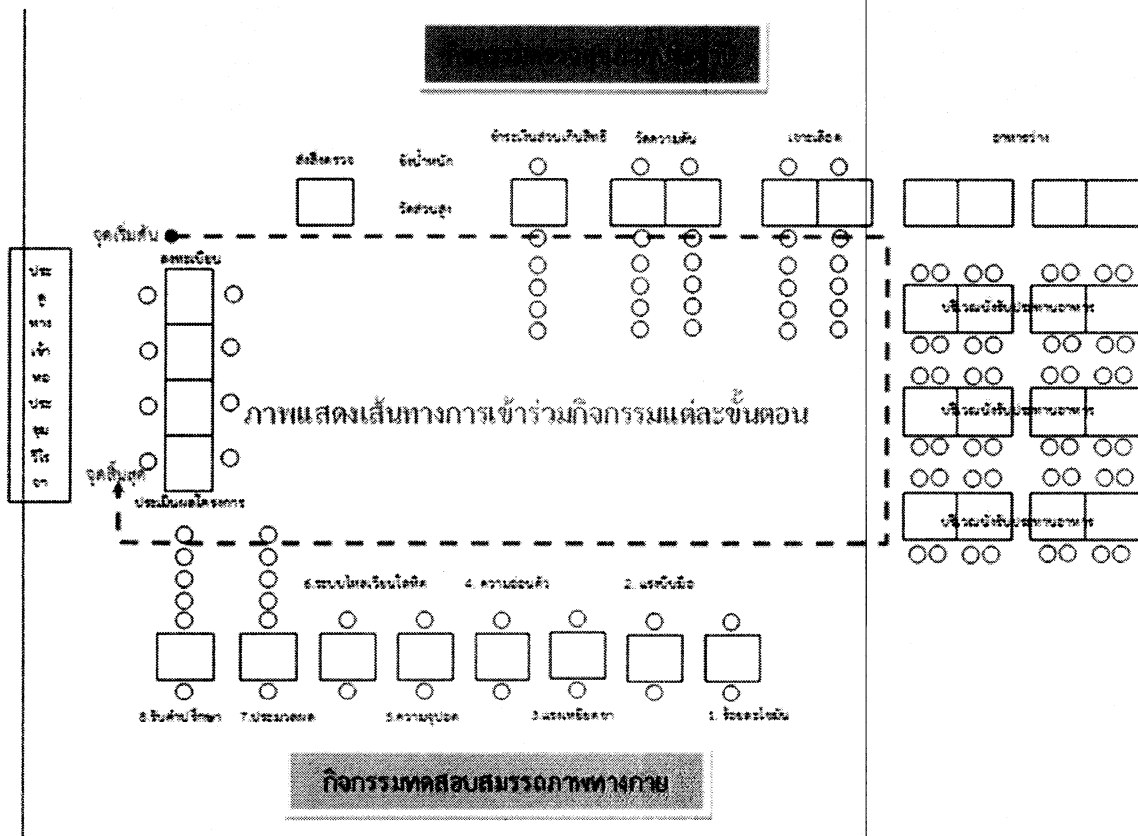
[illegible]

ส่งสิ่งตรวจ

ชั่งน้ำหนัก

วัดส่วนสูง

ประเมินส่วนเกินสิทธิ์

วัดความดัน

เจาะเลือด

อาหารว่าง

จุดเริ่มต้น

ลงทะเบียน

ประตูทางเข้าหอประชุมวีรฉา

บริเวณนั่งรับประทานอาหาร

บริเวณนั่งรับประทานอาหาร

บริเวณนั่งรับประทานอาหาร

ภาพแสดงเส้นทางการเข้าร่วมกิจกรรมแต่ละขั้นตอน

จุดสิ้นสุด

ประเมินผลโครงการ

6.ระบบไหลเวียนโลหิต

4. ความอ่อนตัว

2. แรงบีบมือ

8.รับคำปรึกษา

7.ประมวลผล

5.ความอดทน

3.แรงเหยียดขา

1. วัดองค์ประกอบ

กิจกรรมทดสอบสมรรถภาพทางกาย